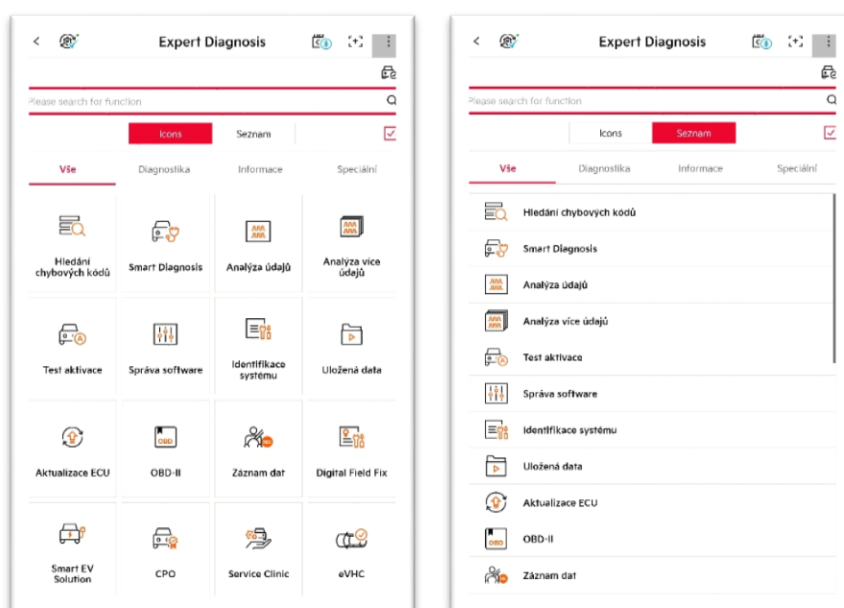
Expert Diagnosis

Please search for function

Icons Seznam

Vše Diagnostika Informace Speciální

Hledání chybových kódů
Smart Diagnosis
Analýza údajů
Analýza více údajů
Test aktivace
Správa software
Identifikace systému
Uložená data
Aktualizace ECU
OBD-II
Záznam dat
Digital Field Fix
Smart EV Solution
CPO
Service Clinic
eVHC

Expert Diagnosis

Please search for function

Icons Seznam

Vše Diagnostika Informace Speciální

Hledání chybových kódů
Smart Diagnosis
Analýza údajů
Analýza více údajů
Test aktivace
Správa software
Identifikace systému
Uložená data
Aktualizace ECU
OBD-II
Záznam dat